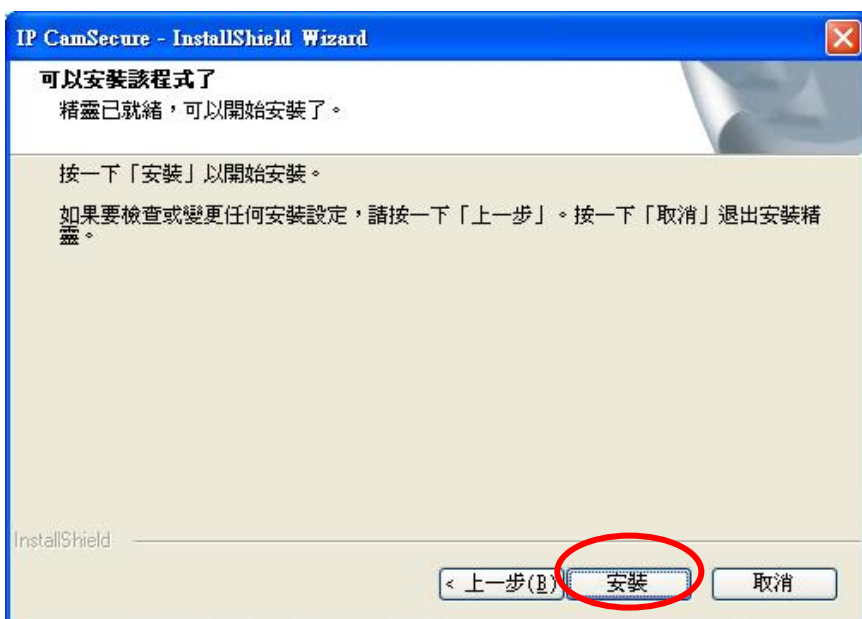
IP CamSecure - InstallShield Wizard

可以安裝該程式了

精靈已就緒，可以開始安裝了。

按一下「安裝」以開始安裝。

如果要檢查或變更任何安裝設定，請按一下「上一步」。按一下「取消」退出安裝精靈。

InstallShield

< 上一步(B)

安裝

取消